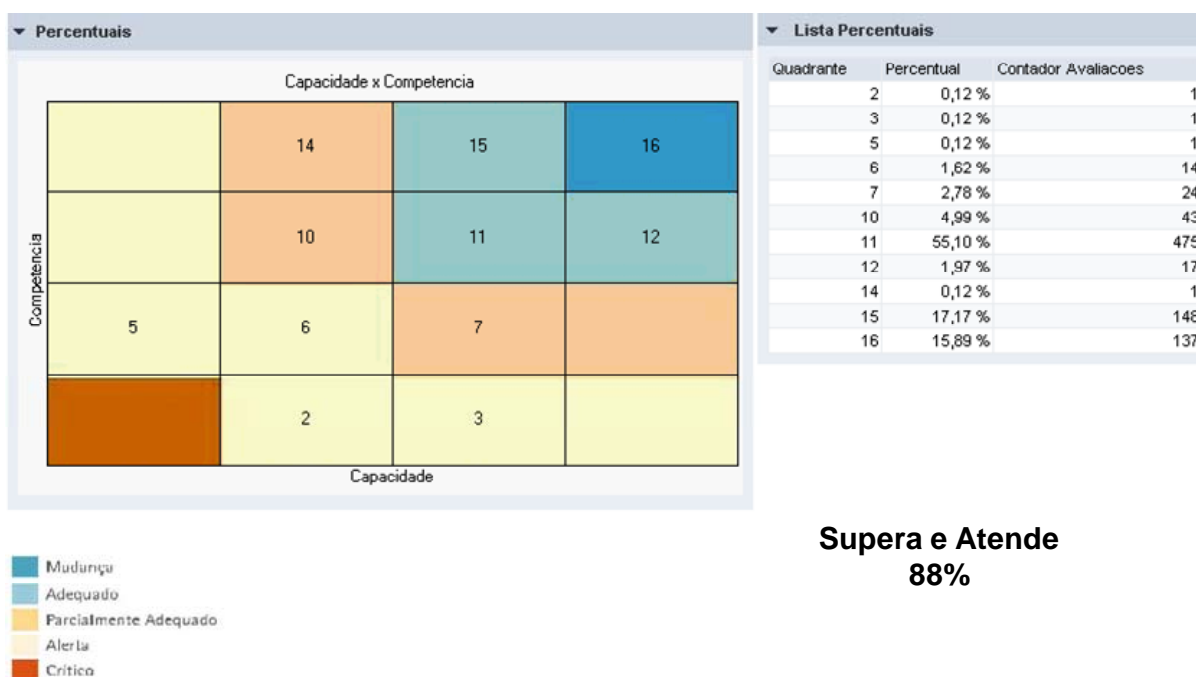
Percentuais

Capacidade x Competencia

| | | | |
|---|---|---|---|
| | 14 | 15 | 16 |
| | 10 | 11 | 12 |
| 5 | 6 | 7 | |
| | 2 | 3 | |

Competencia

Capacidade

Lista Percentuais

| Quadrante | Percentual | Contador Avaliacoes |
|---|---|---|
| 2 | 0,12 % | 1 |
| 3 | 0,12 % | 1 |
| 5 | 0,12 % | 1 |
| 6 | 1,62 % | 14 |
| 7 | 2,78 % | 24 |
| 10 | 4,99 % | 43 |
| 11 | 55,10 % | 475 |
| 12 | 1,97 % | 17 |
| 14 | 0,12 % | 1 |
| 15 | 17,17 % | 148 |
| 16 | 15,89 % | 137 |

Mudança
Adequado
Parcialmente Adequado
Alerta
Crítico

Supera e Atende
88%